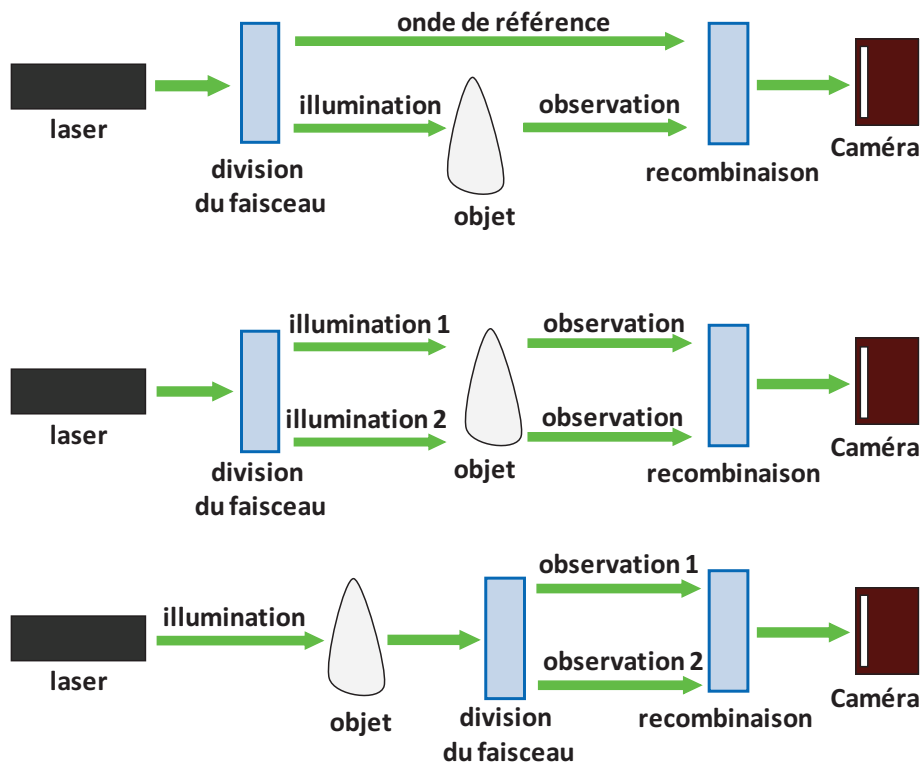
onde de référence

laser

division du faisceau

illumination

objet

observation

recombinaison

Caméra

illumination 1

illumination 2

laser

division du faisceau

objet

observation

observation

recombinaison

Caméra

laser

illumination

objet

division du faisceau

observation 1

observation 2

recombinaison

Caméra